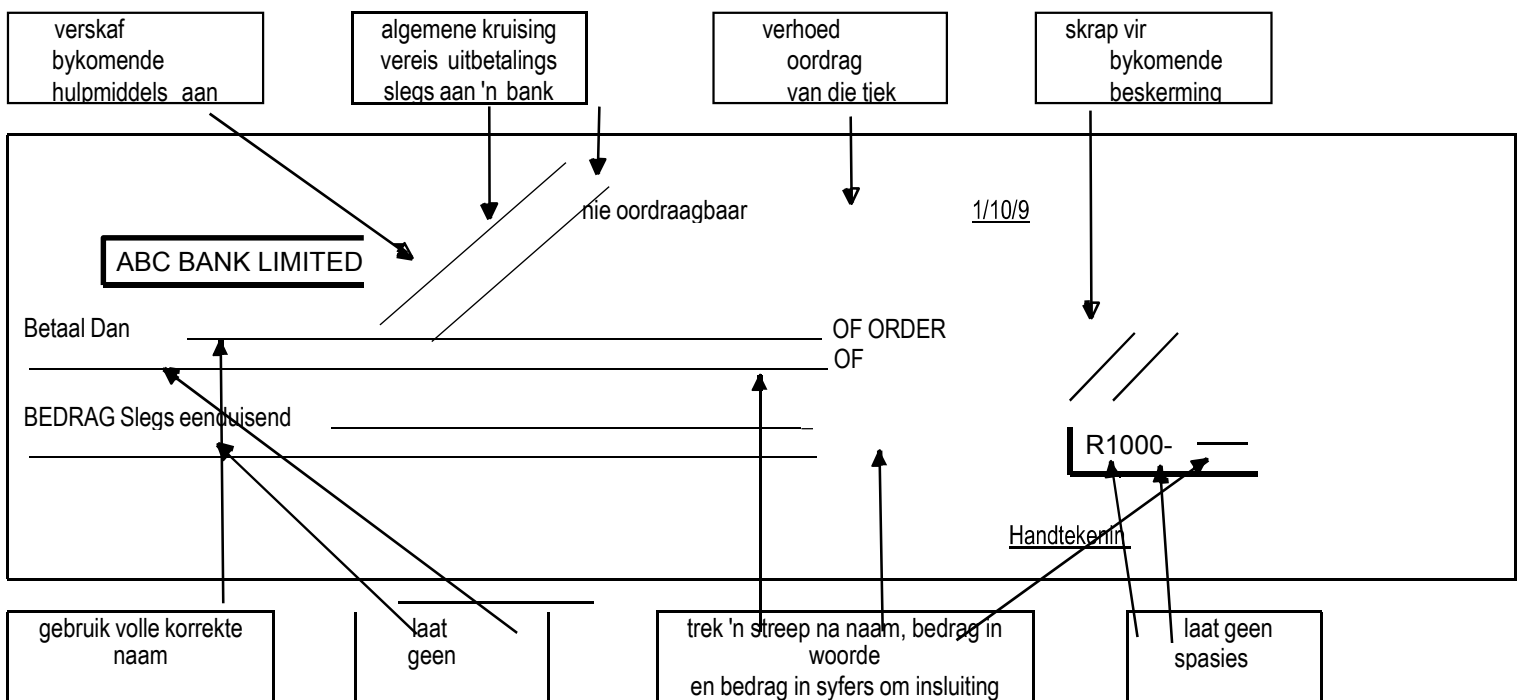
verskaf bykomende hulpmiddels aan

algemene kruising vereis uitbetalings slegs aan 'n bank

verhoed oordrag van die tjek

skrap vir bykomende beskerming

nie oordraagbaar

1/10/9

ABC BANK LIMITED

Betaal Dan OF ORDER

OF

BEDRAG Slegs eenduisend

R1000-

Handtekenin

gebruik volle korrekte naam

laat geen

trek 'n streep na naam, bedrag in woorde en bedrag in syfers om insluiting

laat geen spasies